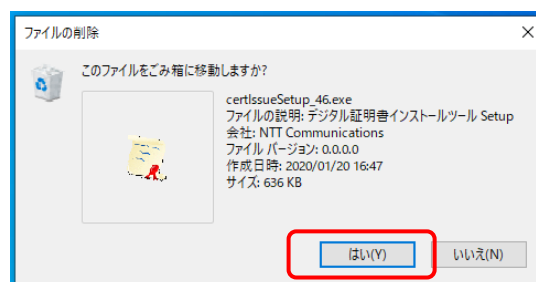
ファイルの削除

×

このファイルをごみ箱に移動しますか?

certIssueSetup_46.exe
ファイルの説明: デジタル証明書インストールツール Setup
会社: NTT Communications
ファイル バージョン: 0.0.0.0
作成日時: 2020/01/20 16:47
サイズ: 636 KB

はい(Y)

いいえ(N)